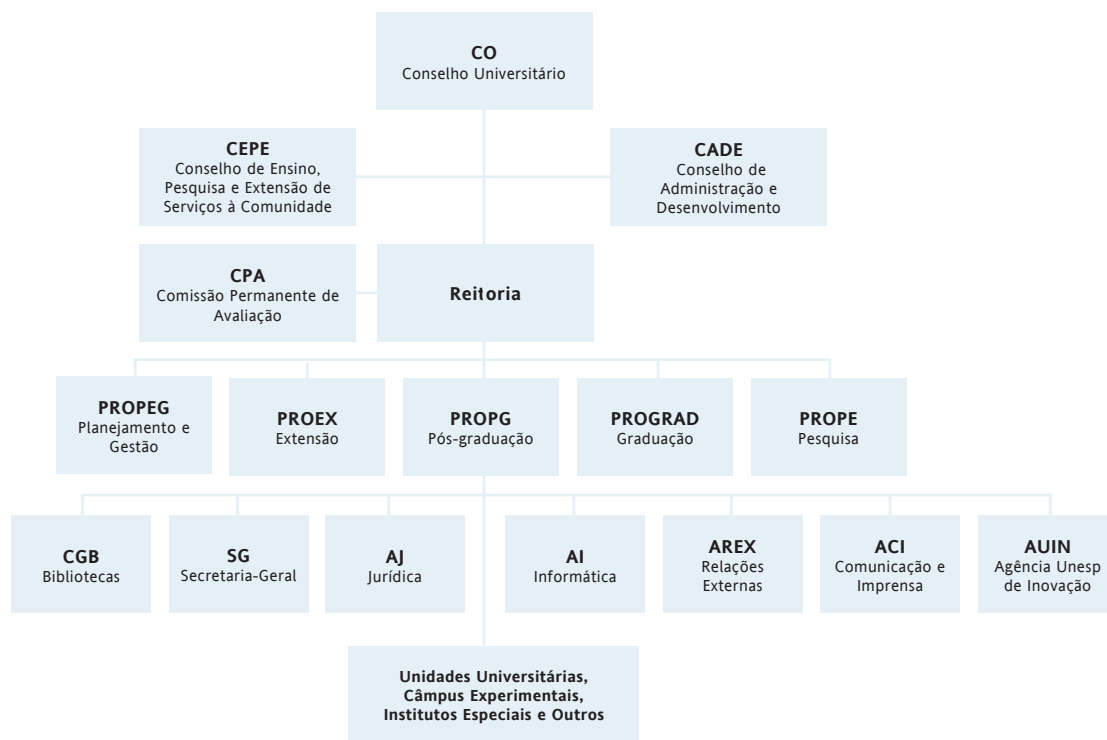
CO
Conselho Universitário

CEPE
Conselho de Ensino, Pesquisa e Extensão de Serviços à Comunidade

CADE
Conselho de Administração e Desenvolvimento

CPA
Comissão Permanente de Avaliação

Reitoria

PROPEG
Planejamento e Gestão

PROEX
Extensão

PROPG
Pós-graduação

PROGRAD
Graduação

PROPE
Pesquisa

CGB
Bibliotecas

SG
Secretaria-Geral

AJ
Jurídica

AI
Informática

AREX
Relações Externas

ACI
Comunicação e Imprensa

AUIN
Agência Unesp de Inovação

Unidades Universitárias, Câmpus Experimentais, Institutos Especiais e Outros